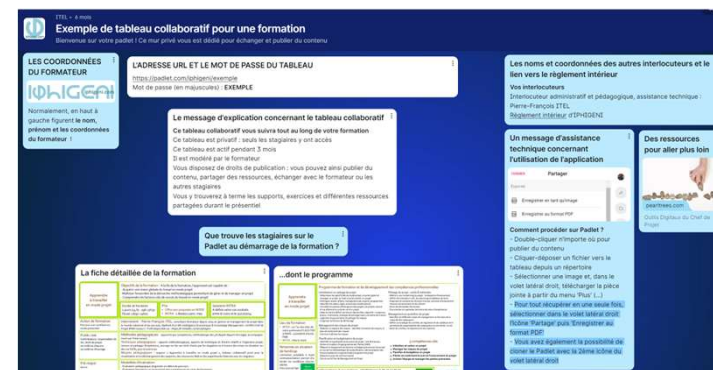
ITEL • 6 mois
Exemple de tableau collaboratif pour une formation
Bienvenue sur votre padlet ! Ce mur privé vous est dédié pour échanger et publier du contenu

LES COORDONNÉES DU FORMATEUR
IPHIGENI
Normalement, en haut à gauche figurent le nom, prénom et les coordonnées du formateur !

L'ADRESSE URL ET LE MOT DE PASSE DU TABLEAU
https://padlet.com/iphigeni/exemple
Mot de passe (en majuscules) : EXEMPLE

Le message d'explication concernant le tableau collaboratif
Ce tableau collaboratif vous suivra tout au long de votre formation
Ce tableau est privatif : seuls les stagiaires y ont accès
Ce tableau est actif pendant 3 mois
Il est modéré par le formateur
Vous disposez de droits de publication : vous pouvez ainsi publier du contenu, partager des ressources, échanger avec le formateur ou les autres stagiaires
Vous y trouverez à terme les supports, exercices et différentes ressources partagées durant le présentiel

Que trouve les stagiaires sur le Padlet au démarrage de la formation ?

La fiche détaillée de la formation

...dont le programme

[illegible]

Les noms et coordonnées des autres interlocuteurs et le lien vers le règlement intérieur
Vos interlocuteurs
Interlocuteur administratif et pédagogique, assistance technique : Pierre-François ITEL
Règlement intérieur d'IPHIGENI

Un message d'assistance technique concernant l'utilisation de l'application
Partager
Enregistrer en tant qu'image
Enregistrer au format PDF
Comment procéder sur Padlet ?
- Double-cliquer n'importe où pour publier du contenu
- Cliquer-déposer un fichier vers le tableau depuis un répertoire
- Sélectionner une image et, dans le volet latéral droit, télécharger la pièce jointe à partir du menu 'Plus' (...)
- Pour tout récupérer en une seule fois, sélectionner dans le volet latéral droit l'icône 'Partage' puis 'Enregistrer au format PDF'
- Vous avez également la possibilité de cloner le Padlet avec la 2ème icône du volet latéral droit

Des ressources pour aller plus loin
peartrees.com
Outils Digitaux du Chef de Projet